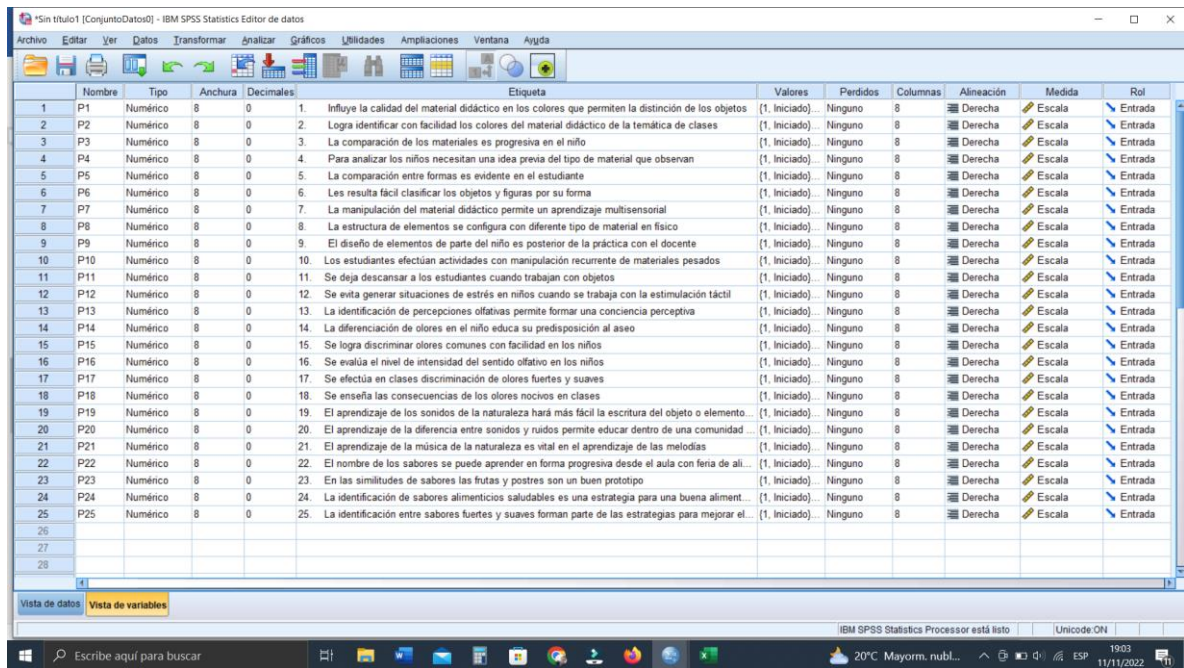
*Sin título1 [ConjuntoDatos0] - IBM SPSS Statistics Editor de datos

Archivo Editar Ver Datos Transformar Analizar Gráficos Utilidades Ampliaciones Ventana Ayuda

| | Nombre | Tipo | Anchura | Decimales | Etiqueta | Valores | Perdidos | Columnas | Alineación | Medida | Rol |
|---|---|---|---|---|---|---|---|---|---|---|---|
| 1 | P1 | Numérico | 8 | 0 | 1. Influye la calidad del material didáctico en los colores que permiten la distinción de los objetos | {1, Iniciado}... | Ninguno | 8 | Derecha | Escala | Entrada |
| 2 | P2 | Numérico | 8 | 0 | 2. Logra identificar con facilidad los colores del material didáctico de la temática de clases | {1, Iniciado}... | Ninguno | 8 | Derecha | Escala | Entrada |
| 3 | P3 | Numérico | 8 | 0 | 3. La comparación de los materiales es progresiva en el niño | {1, Iniciado}... | Ninguno | 8 | Derecha | Escala | Entrada |
| 4 | P4 | Numérico | 8 | 0 | 4. Para analizar los niños necesitan una idea previa del tipo de material que observan | {1, Iniciado}... | Ninguno | 8 | Derecha | Escala | Entrada |
| 5 | P5 | Numérico | 8 | 0 | 5. La comparación entre formas es evidente en el estudiante | {1, Iniciado}... | Ninguno | 8 | Derecha | Escala | Entrada |
| 6 | P6 | Numérico | 8 | 0 | 6. Les resulta fácil clasificar los objetos y figuras por su forma | {1, Iniciado}... | Ninguno | 8 | Derecha | Escala | Entrada |
| 7 | P7 | Numérico | 8 | 0 | 7. La manipulación del material didáctico permite un aprendizaje multisensorial | {1, Iniciado}... | Ninguno | 8 | Derecha | Escala | Entrada |
| 8 | P8 | Numérico | 8 | 0 | 8. La estructura de elementos se configura con diferente tipo de material en físico | {1, Iniciado}... | Ninguno | 8 | Derecha | Escala | Entrada |
| 9 | P9 | Numérico | 8 | 0 | 9. El diseño de elementos de parte del niño es posterior de la práctica con el docente | {1, Iniciado}... | Ninguno | 8 | Derecha | Escala | Entrada |
| 10 | P10 | Numérico | 8 | 0 | 10. Los estudiantes efectúan actividades con manipulación recurrente de materiales pesados | {1, Iniciado}... | Ninguno | 8 | Derecha | Escala | Entrada |
| 11 | P11 | Numérico | 8 | 0 | 11. Se deja descansar a los estudiantes cuando trabajan con objetos | {1, Iniciado}... | Ninguno | 8 | Derecha | Escala | Entrada |
| 12 | P12 | Numérico | 8 | 0 | 12. Se evita generar situaciones de estrés en niños cuando se trabaja con la estimulación táctil | {1, Iniciado}... | Ninguno | 8 | Derecha | Escala | Entrada |
| 13 | P13 | Numérico | 8 | 0 | 13. La identificación de percepciones olfativas permite formar una conciencia perceptiva | {1, Iniciado}... | Ninguno | 8 | Derecha | Escala | Entrada |
| 14 | P14 | Numérico | 8 | 0 | 14. La diferenciación de olores en el niño educa su predisposición al aseo | {1, Iniciado}... | Ninguno | 8 | Derecha | Escala | Entrada |
| 15 | P15 | Numérico | 8 | 0 | 15. Se logra discriminar olores comunes con facilidad en los niños | {1, Iniciado}... | Ninguno | 8 | Derecha | Escala | Entrada |
| 16 | P16 | Numérico | 8 | 0 | 16. Se evalúa el nivel de intensidad del sentido olfativo en los niños | {1, Iniciado}... | Ninguno | 8 | Derecha | Escala | Entrada |
| 17 | P17 | Numérico | 8 | 0 | 17. Se efectúa en clases discriminación de olores fuertes y suaves | {1, Iniciado}... | Ninguno | 8 | Derecha | Escala | Entrada |
| 18 | P18 | Numérico | 8 | 0 | 18. Se enseña las consecuencias de los olores nocivos en clases | {1, Iniciado}... | Ninguno | 8 | Derecha | Escala | Entrada |
| 19 | P19 | Numérico | 8 | 0 | 19. El aprendizaje de los sonidos de la naturaleza hará más fácil la escritura del objeto o elemento... | {1, Iniciado}... | Ninguno | 8 | Derecha | Escala | Entrada |
| 20 | P20 | Numérico | 8 | 0 | 20. El aprendizaje de la diferencia entre sonidos y ruidos permite educar dentro de una comunidad ... | {1, Iniciado}... | Ninguno | 8 | Derecha | Escala | Entrada |
| 21 | P21 | Numérico | 8 | 0 | 21. El aprendizaje de la música de la naturaleza es vital en el aprendizaje de las melodías | {1, Iniciado}... | Ninguno | 8 | Derecha | Escala | Entrada |
| 22 | P22 | Numérico | 8 | 0 | 22. El nombre de los sabores se puede aprender en forma progresiva desde el aula con feria de ali... | {1, Iniciado}... | Ninguno | 8 | Derecha | Escala | Entrada |
| 23 | P23 | Numérico | 8 | 0 | 23. En las similitudes de sabores las frutas y postres son un buen prototipo | {1, Iniciado}... | Ninguno | 8 | Derecha | Escala | Entrada |
| 24 | P24 | Numérico | 8 | 0 | 24. La identificación de sabores alimenticios saludables es una estrategia para una buena aliment... | {1, Iniciado}... | Ninguno | 8 | Derecha | Escala | Entrada |
| 25 | P25 | Numérico | 8 | 0 | 25. La identificación entre sabores fuertes y suaves forman parte de las estrategias para mejorar el... | {1, Iniciado}... | Ninguno | 8 | Derecha | Escala | Entrada |
| 26 | | | | | | | | | | | |
| 27 | | | | | | | | | | | |
| 28 | | | | | | | | | | | |

Vista de datos Vista de variables

IBM SPSS Statistics Processor está listo Unicode:ON

Escribe aquí para buscar

20°C Mayorm. nubl... ESP 19:03 11/11/2022